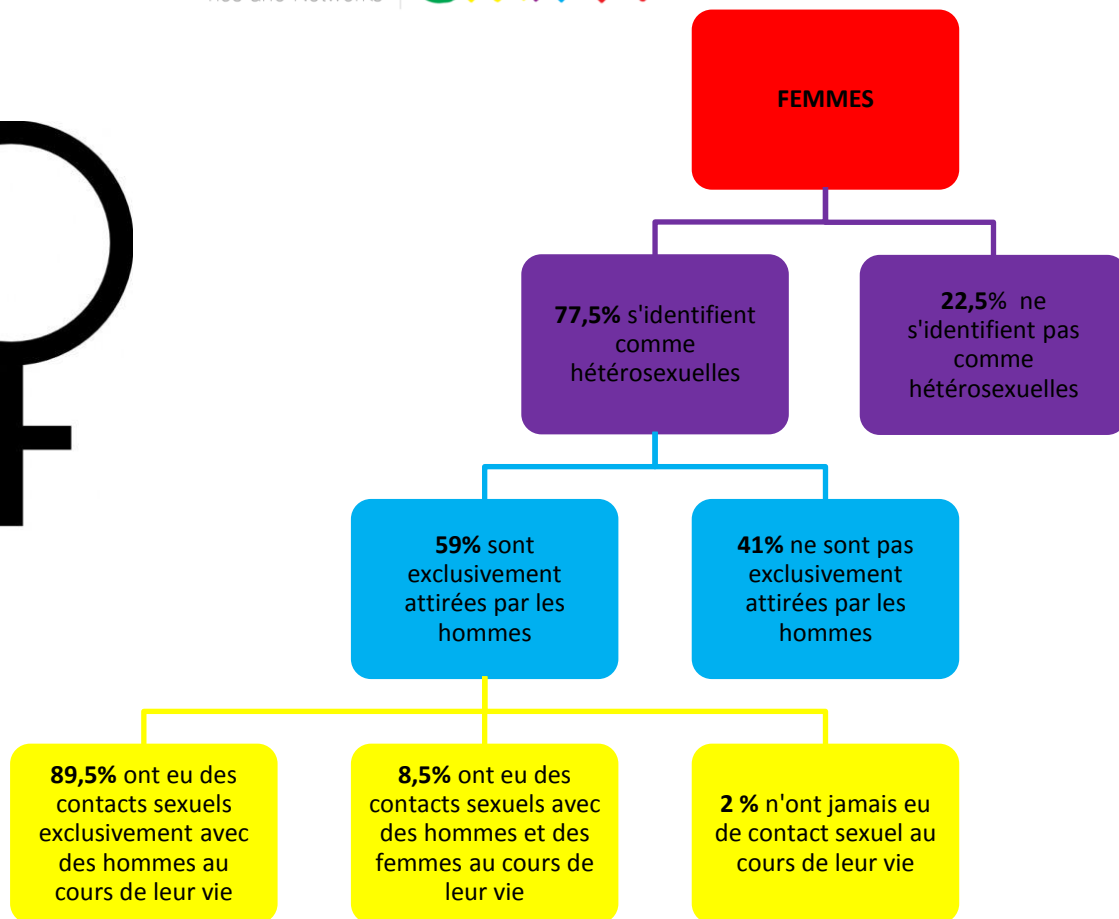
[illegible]

FEMMES

77,5% s'identifient comme hétérosexuelles

22,5% ne s'identifient pas comme hétérosexuelles

59% sont exclusivement attirées par les hommes

41% ne sont pas exclusivement attirées par les hommes

89,5% ont eu des contacts sexuels exclusivement avec des hommes au cours de leur vie

8,5% ont eu des contacts sexuels avec des hommes et des femmes au cours de leur vie

2 % n'ont jamais eu de contact sexuel au cours de leur vie